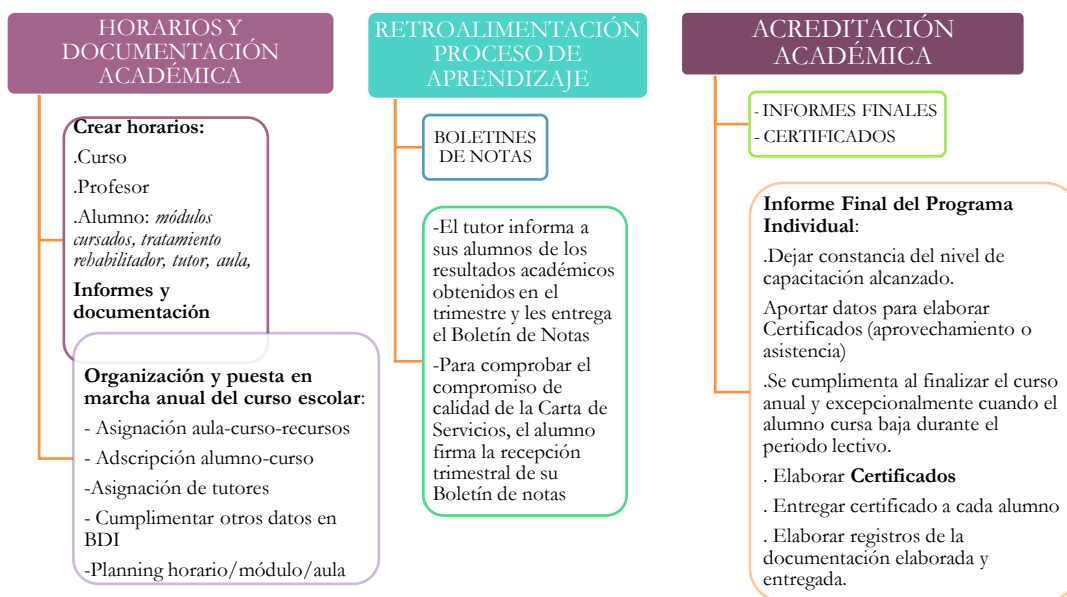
HORARIOS Y DOCUMENTACIÓN ACADÉMICA

**Crear horarios:**

.Curso

.Profesor

.Alumno: *módulos cursados, tratamiento rehabilitador, tutor, aula,*

**Informes y documentación**

**Organización y puesta en marcha anual del curso escolar**:

- Asignación aula-curso-recursos

- Adscripción alumno-curso

-Asignación de tutores

- Cumplimentar otros datos en BDI

-Planning horario/módulo/aula

RETROALIMENTACIÓN PROCESO DE APRENDIZAJE

BOLETINES DE NOTAS

-El tutor informa a sus alumnos de los resultados académicos obtenidos en el trimestre y les entrega el Boletín de Notas

-Para comprobar el compromiso de calidad de la Carta de Servicios, el alumno firma la recepción trimestral de su Boletín de notas

ACREDITACIÓN ACADÉMICA

- INFORMES FINALES
- CERTIFICADOS

**Informe Final del Programa Individual**:

.Dejar constancia del nivel de capacitación alcanzado.

Aportar datos para elaborar Certificados (aprovechamiento o asistencia)

.Se cumplimenta al finalizar el curso anual y excepcionalmente cuando el alumno cursa baja durante el periodo lectivo.

. Elaborar **Certificados**

. Entregar certificado a cada alumno

. Elaborar registros de la documentación elaborada y entregada.